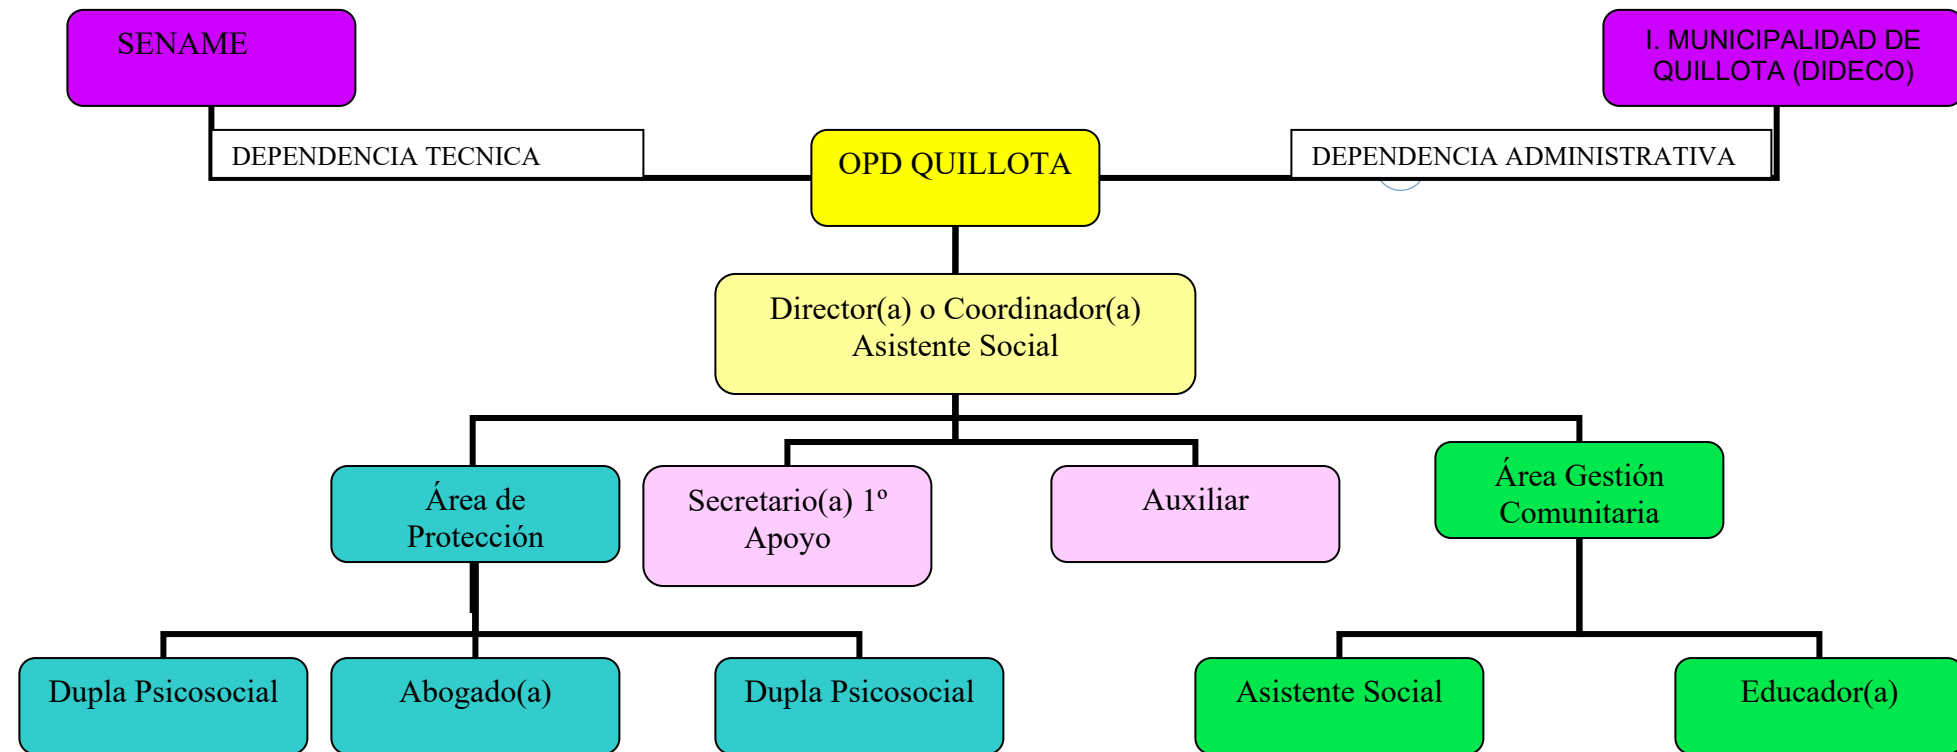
SENAME

I. MUNICIPALIDAD DE QUILLOTA (DIDECO)

DEPENDENCIA TECNICA

OPD QUILLOTA

DEPENDENCIA ADMINISTRATIVA

Director(a) o Coordinador(a) Asistente Social

Área de Protección

Secretario(a) 1º Apoyo

Auxiliar

Área Gestión Comunitaria

Dupla Psicosocial

Abogado(a)

Dupla Psicosocial

Asistente Social

Educador(a)